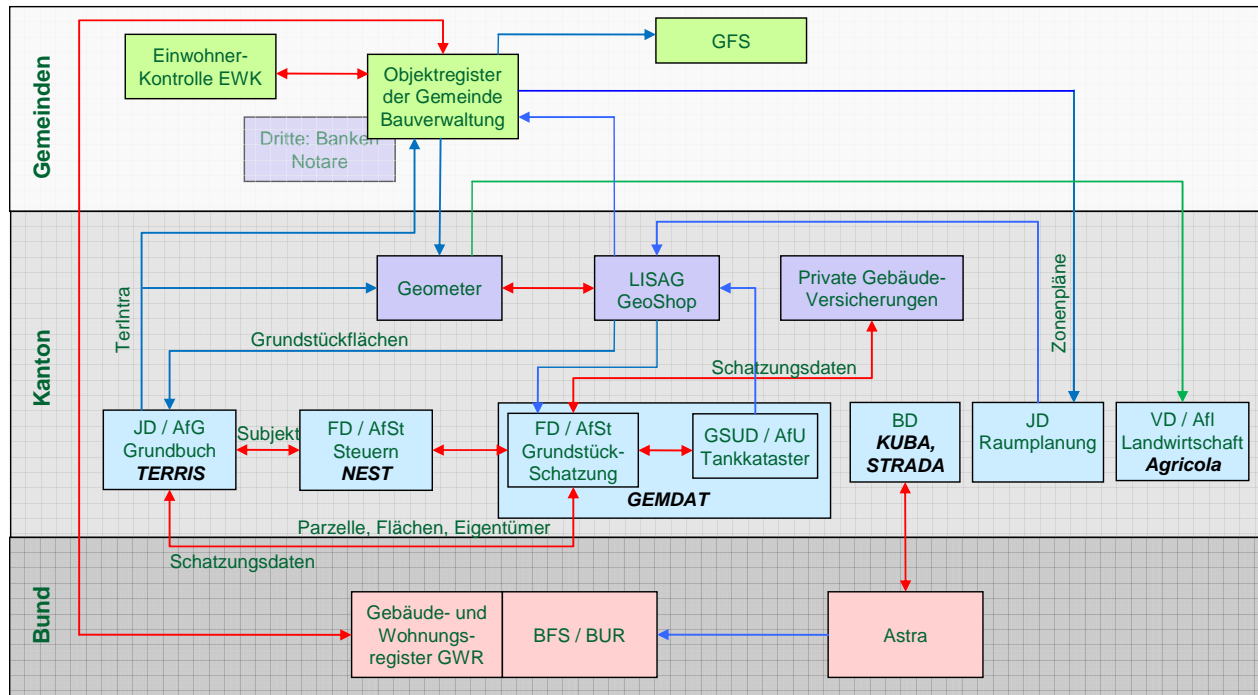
Gemeinden

Einwohner-Kontrolle EWK

Objektregister der Gemeinde Bauverwaltung

GFS

Dritte: Banken Notare

Kanton

TerIntra

Geometer

LISAG GeoShop

Private Gebäude-Versicherungen

Zonenpläne

Grundstückflächen

Schatzungsdaten

JD / AfG Grundbuch **TERRIS**

Subjekt

FD / AfSt Steuern **NEST**

FD / AfSt Grundstück-Schatzung

GSUD / AfU Tankkataster

**GEMDAT**

BD ***KUBA, STRADA***

JD Raumplanung

VD / Afl Landwirtschaft ***Agricola***

Parzelle, Flächen, Eigentümer

Schatzungsdaten

Bund

Gebäude- und Wohnungs-register GWR

BFS / BUR

Astra